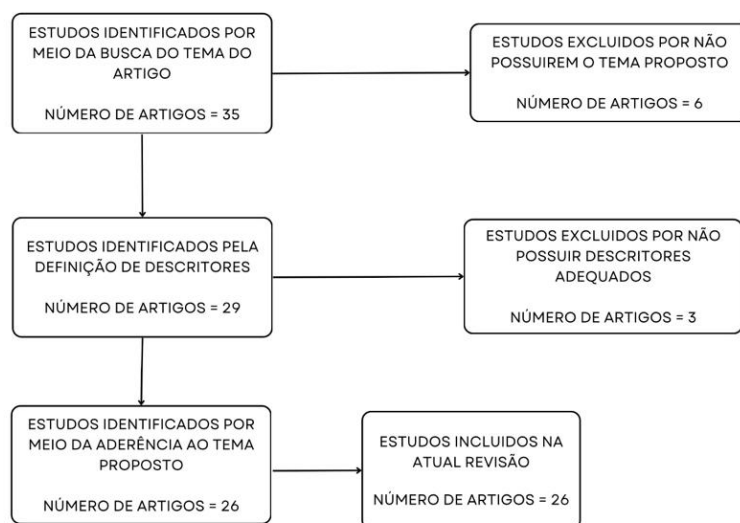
ESTUDOS IDENTIFICADOS POR MEIO DA BUSCA DO TEMA DO ARTIGO

NÚMERO DE ARTIGOS = 35

ESTUDOS EXCLUIDOS POR NÃO POSSUIREM O TEMA PROPOSTO

NÚMERO DE ARTIGOS = 6

ESTUDOS IDENTIFICADOS PELA DEFINIÇÃO DE DESCRITORES

NÚMERO DE ARTIGOS = 29

ESTUDOS EXCLUIDOS POR NÃO POSSUIR DESCRITORES ADEQUADOS

NÚMERO DE ARTIGOS = 3

ESTUDOS IDENTIFICADOS POR MEIO DA ADERÊNCIA AO TEMA PROPOSTO

NÚMERO DE ARTIGOS = 26

ESTUDOS INCLUIDOS NA ATUAL REVISÃO

NÚMERO DE ARTIGOS = 26